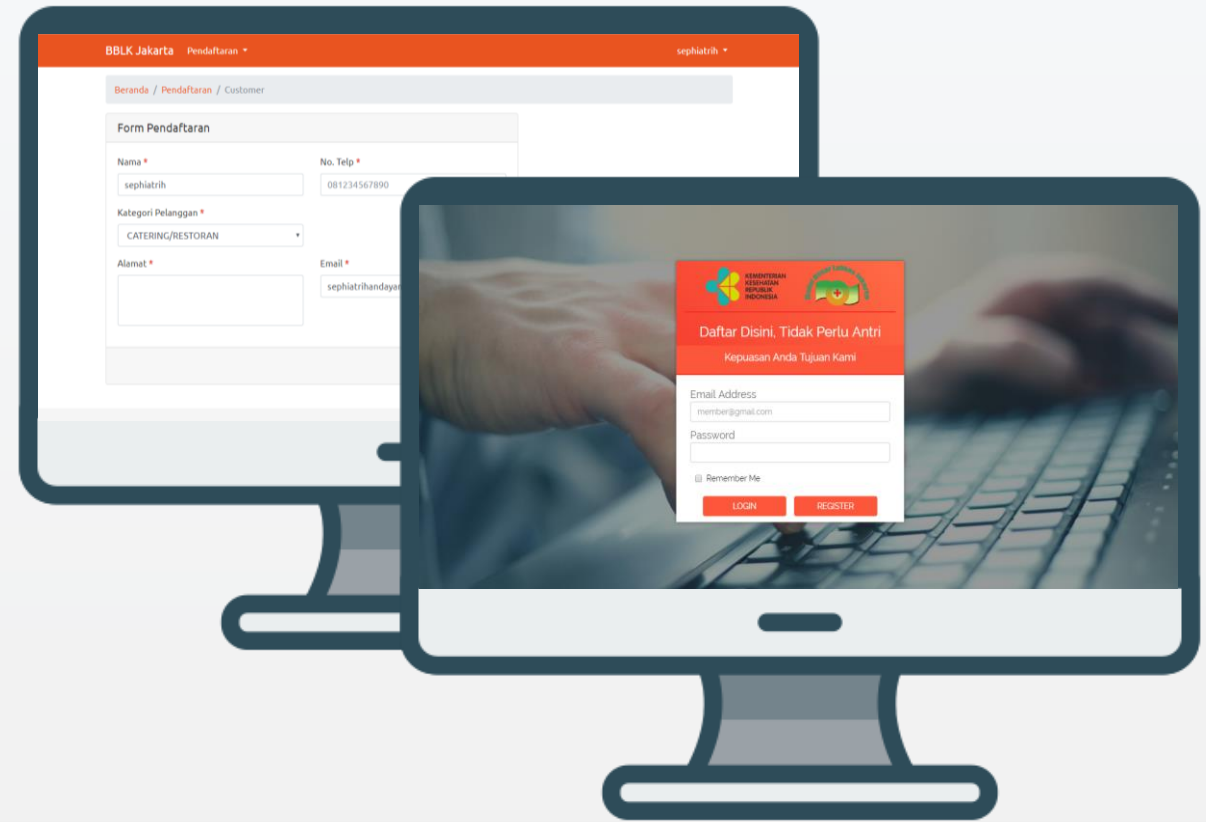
BBLK Jakarta Pendaftaran ▾ sephiatrih ▾

Beranda / Pendaftaran / Customer

Form Pendaftaran

Nama *

sephiatrih

No. Telp *

081234567890

Kategori Pelanggan *

CATERING/RESTORAN

Alamat *

Email *

sephiatrihandayan

KEMENTERIAN KESEHATAN REPUBLIK INDONESIA

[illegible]

Daftar Disini, Tidak Perlu Antri

Kepuasan Anda Tujuan Kami

Email Address

member@gmail.com

Password

Remember Me

LOGIN REGISTER